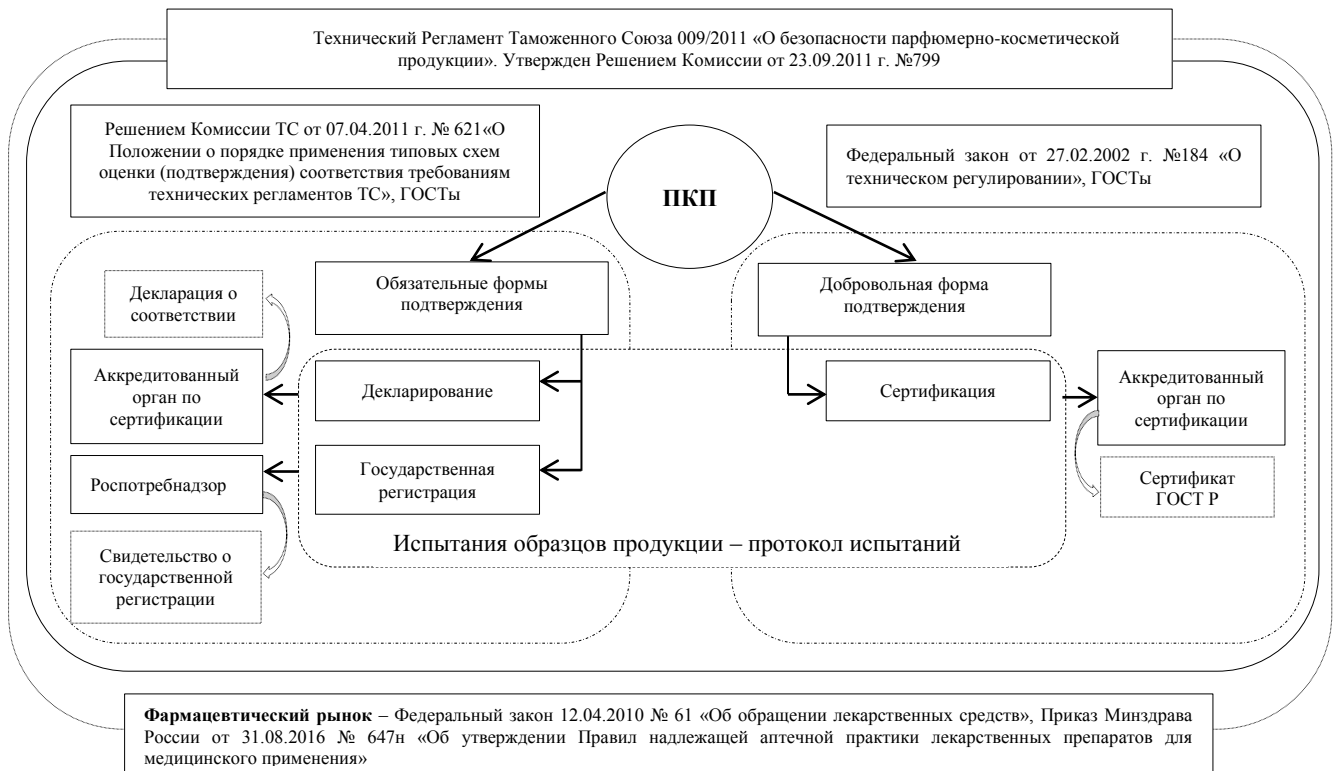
Технический Регламент Таможенного Союза 009/2011 «О безопасности парфюмерно-косметической продукции». Утвержден Решением Комиссии от 23.09.2011 г. №799

Решением Комиссии ТС от 07.04.2011 г. № 621«О Положении о порядке применения типовых схем оценки (подтверждения) соответствия требованиям технических регламентов ТС», ГОСТы

ПКП

Федеральный закон от 27.02.2002 г. №184 «О техническом регулировании», ГОСТы

Обязательные формы подтверждения

Добровольная форма подтверждения

Декларация о соответствии

Аккредитованный орган по сертификации

Декларирование

Сертификация

Аккредитованный орган по сертификации

Роспотребнадзор

Государственная регистрация

Сертификат ГОСТ Р

Свидетельство о государственной регистрации

Испытания образцов продукции – протокол испытаний

**Фармацевтический рынок** – Федеральный закон 12.04.2010 № 61 «Об обращении лекарственных средств», Приказ Минздрава России от 31.08.2016 № 647н «Об утверждении Правил надлежащей аптечной практики лекарственных препаратов для медицинского применения»